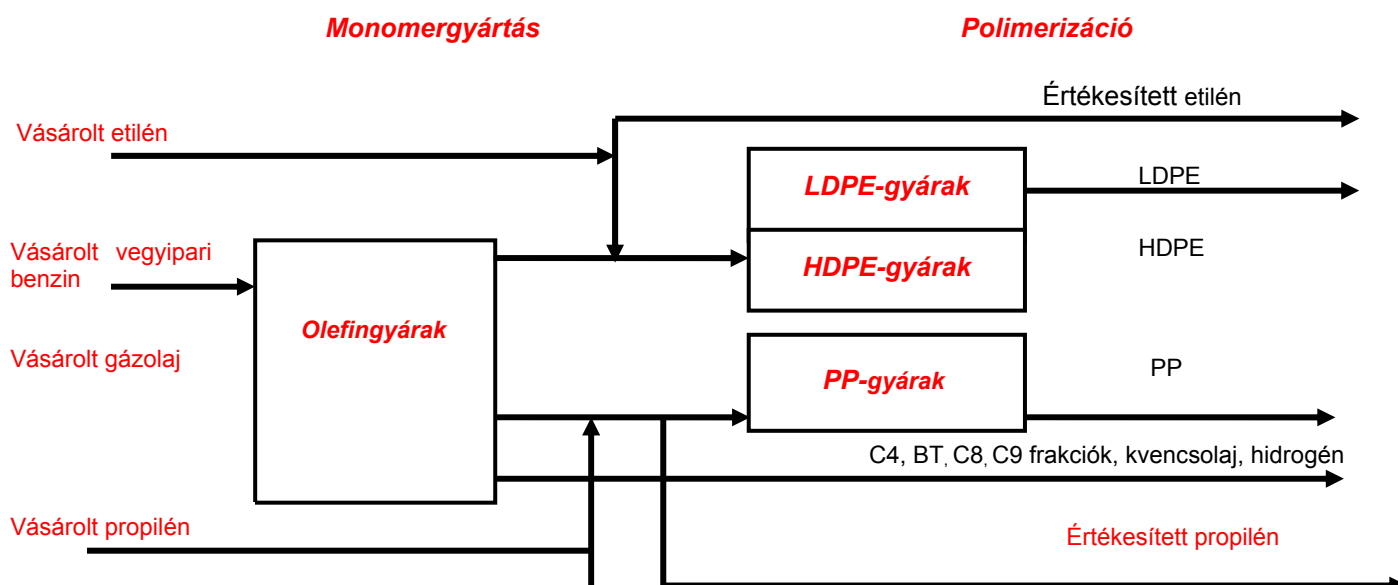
Monomergyártás

Polimerizáció

Értékesített etilén

Vásárolt etilén

LDPE-gyárak

LDPE

Vásárolt vegyipari benzin

HDPE

HDPE-gyárak

Olefingyárak

Vásárolt gázolaj

PP-gyárak

PP

C4, BT, C8, C9 frakciók, kvencsolaj, hidrogén

Vásárolt propilén

Értékesített propilén